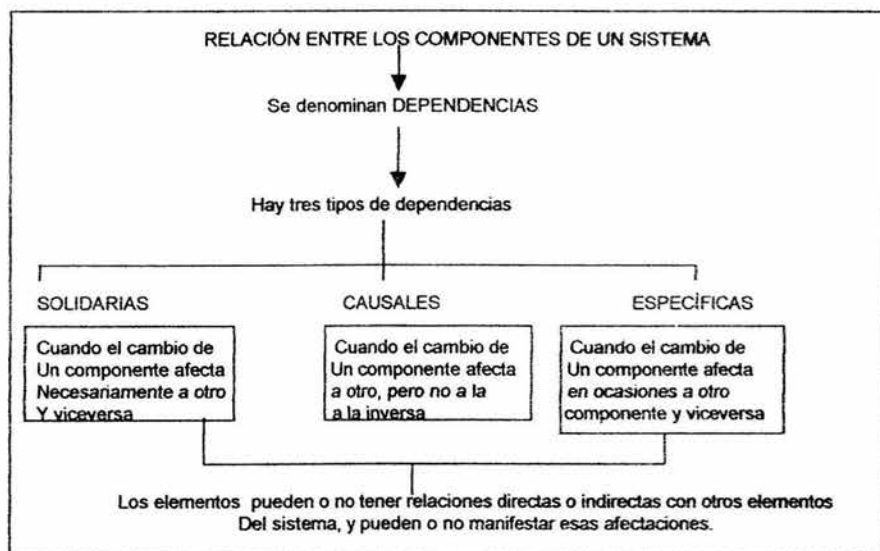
RELACIÓN ENTRE LOS COMPONENTES DE UN SISTEMA

Se denominan DEPENDENCIAS

Hay tres tipos de dependencias

SOLIDARIAS

Cuando el cambio de Un componente afecta Necesariamente a otro Y viceversa

CAUSALES

Cuando el cambio de Un componente afecta a otro, pero no a la a la inversa

ESPECÍFICAS

Cuando el cambio de Un componente afecta en ocasiones a otro componente y viceversa

Los elementos pueden o no tener relaciones directas o indirectas con otros elementos Del sistema, y pueden o no manifestar esas afectaciones.